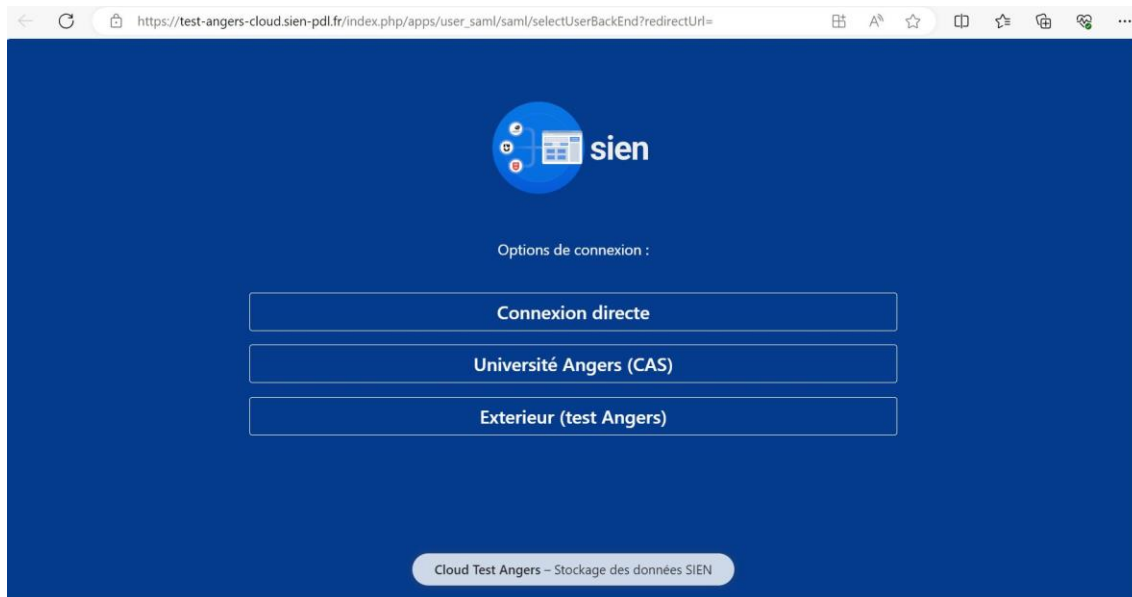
https://test-angers-cloud.sien-pdl.fr/index.php/apps/user_saml/saml/selectUserBackEnd?redirectUrl=

sien

Options de connexion :

Connexion directe

Université Angers (CAS)

Exterieur (test Angers)

Cloud Test Angers – Stockage des données SIEN